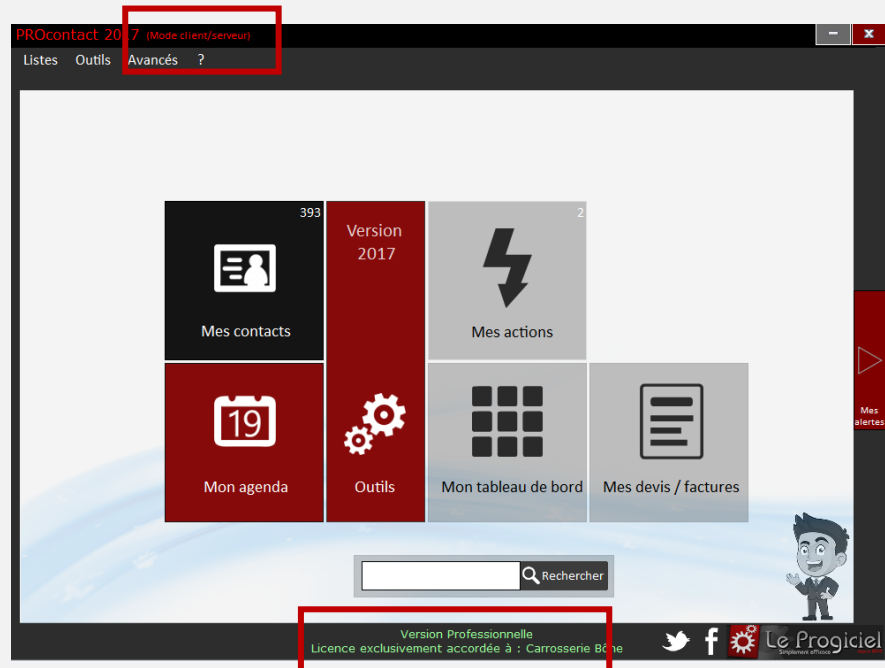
PROcontact 2017 (Mode client/serveur)

Listes Outils Avancés ?

393

Mes contacts

Version 2017

2

Mes actions

Mes alertes

19

Mon agenda

Outils

Mon tableau de bord

Mes devis / factures

Rechercher

Version Professionnelle
Licence exclusivement accordée à : Carrosserie Bône

Le Progiciel
Simplement efficace